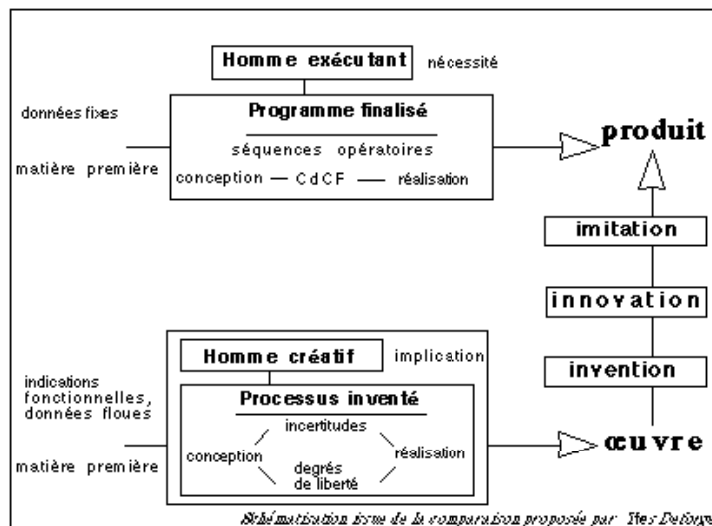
Homme exécutant

nécessité

données fixes

Programme finalisé

séquences opératoires

matière première

conception — CdCF — réalisation

produit

imitation

innovation

invention

Homme créatif

implication

indications fonctionnelles, données floues

Processus inventé

incertitudes

conception

réalisation

degrés de liberté

matière première

œuvre

Schématisation issue de la comparaison proposée par Yves Deforge